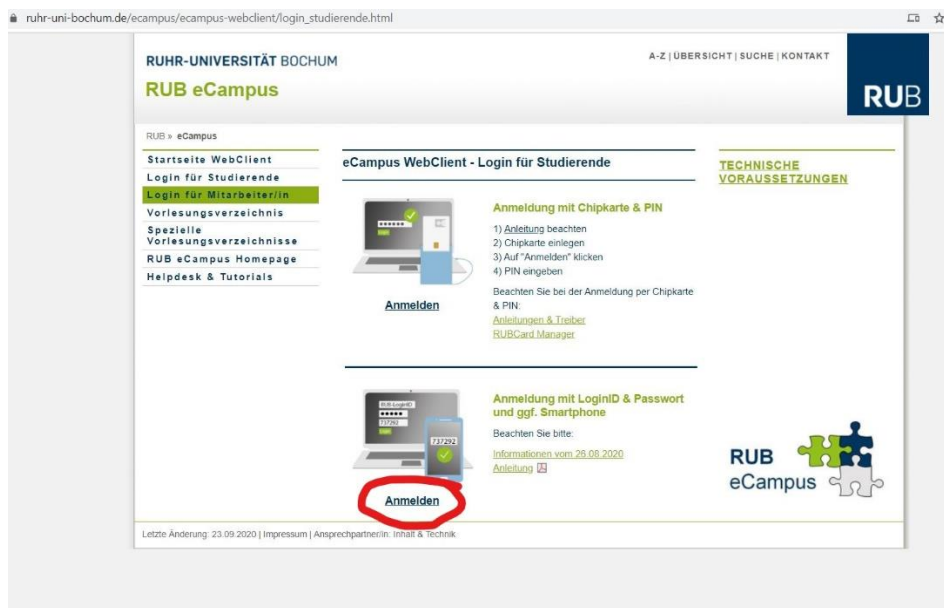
ruhr-uni-bochum.de/ecampus/ecampus-webclient/login_studierende.html

RUHR-UNIVERSITÄT BOCHUM
RUB eCampus

A-Z | ÜBERSICHT | SUCHE | KONTAKT

RUB

RUB » eCampus

Startseite WebClient
Login für Studierende
Login für Mitarbeiter/in
Vorlesungsverzeichnis
Spezielle Vorlesungsverzeichnisse
RUB eCampus Homepage
Helpdesk & Tutorials

eCampus WebClient - Login für Studierende

Anmeldung mit Chipkarte & PIN

1) Anleitung beachten
2) Chipkarte einlegen
3) Auf "Anmelden" klicken
4) PIN eingeben

Beachten Sie bei der Anmeldung per Chipkarte & PIN:
Anleitungen & Treiber
RUBCard Manager

Anmelden

Anmeldung mit LoginID & Passwort und ggf. Smartphone

Beachten Sie bitte:
Informationen vom 26.08.2020
Anleitung

RUB LoginID
737292
737292

Anmelden

TECHNISCHE VORAUSSETZUNGEN

RUB eCampus

Letzte Änderung: 23.09.2020 | Impressum | Ansprechpartner/in: Inhalt & Technik